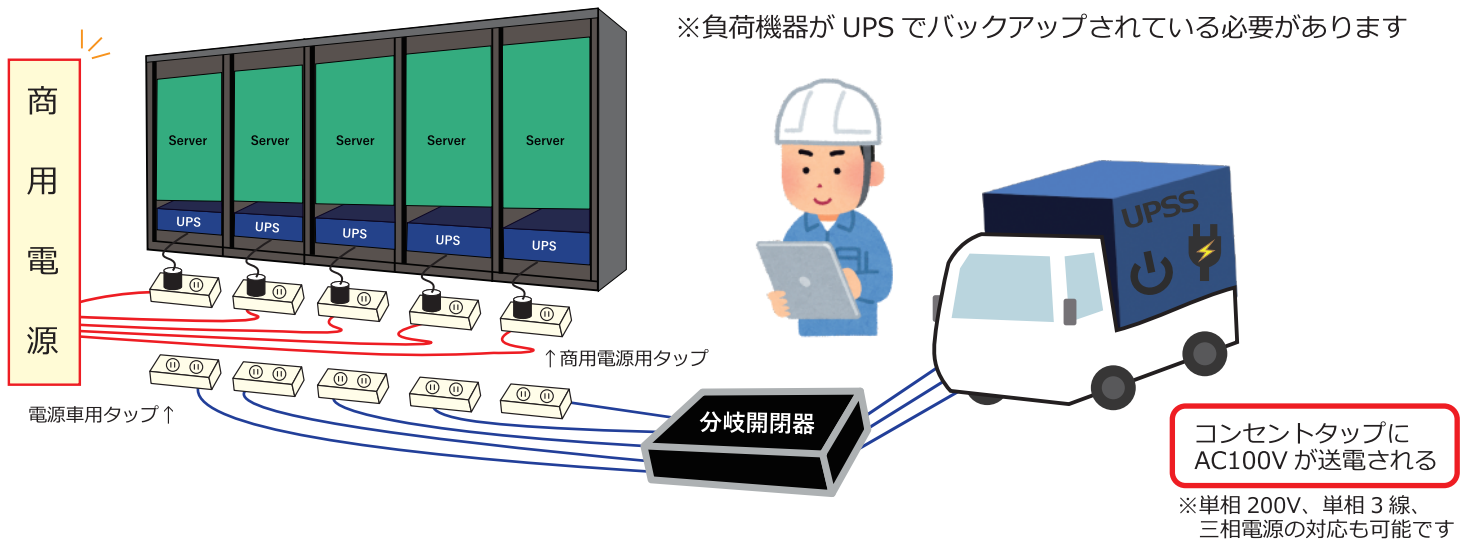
※負荷機器が UPS でバックアップされている必要があります

商用電源

Server

Server

Server

Server

Server

UPS

UPS

UPS

UPS

UPS

↑商用電源用タップ

電源車用タップ↑

分岐開閉器

UPSS

コンセントタップに AC100V が送電される

※単相 200V、単相 3 線、三相電源の対応も可能です